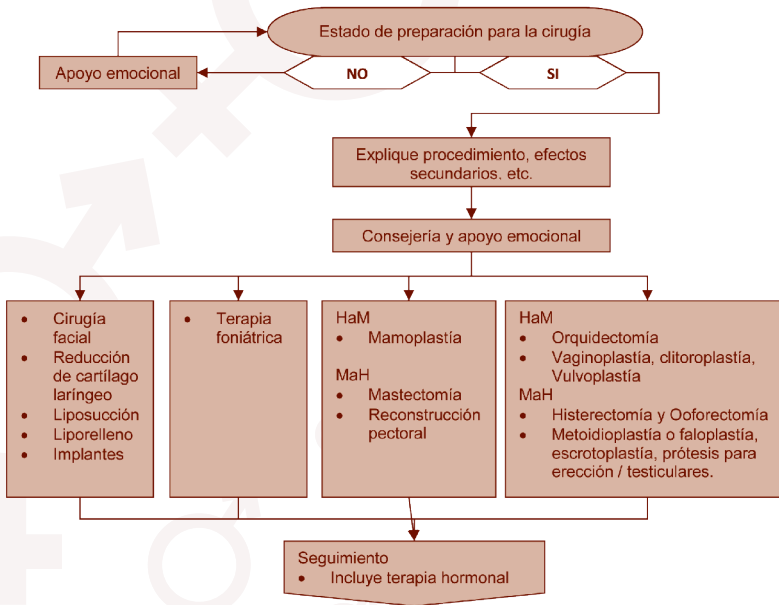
Estado de preparación para la cirugía

Apoyo emocional

NO

SI

Explique procedimiento, efectos secundarios, etc.

Consejería y apoyo emocional

- Cirugía facial
- Reducción de cartílago laríngeo
- Liposucción
- Liporelleno
- Implantes

- Terapia foniátrica

HaM
- Mamoplastía

MaH
- Mastectomía
- Reconstrucción pectoral

HaM
- Orquidectomía
- Vaginoplastía, clitoroplastía, Vulvoplastía

MaH
- Histerectomía y Ooforectomía
- Metoidioplastía o faloplastía, escrotoplastía, prótesis para erección / testiculares.

Seguimiento
- Incluye terapia hormonal